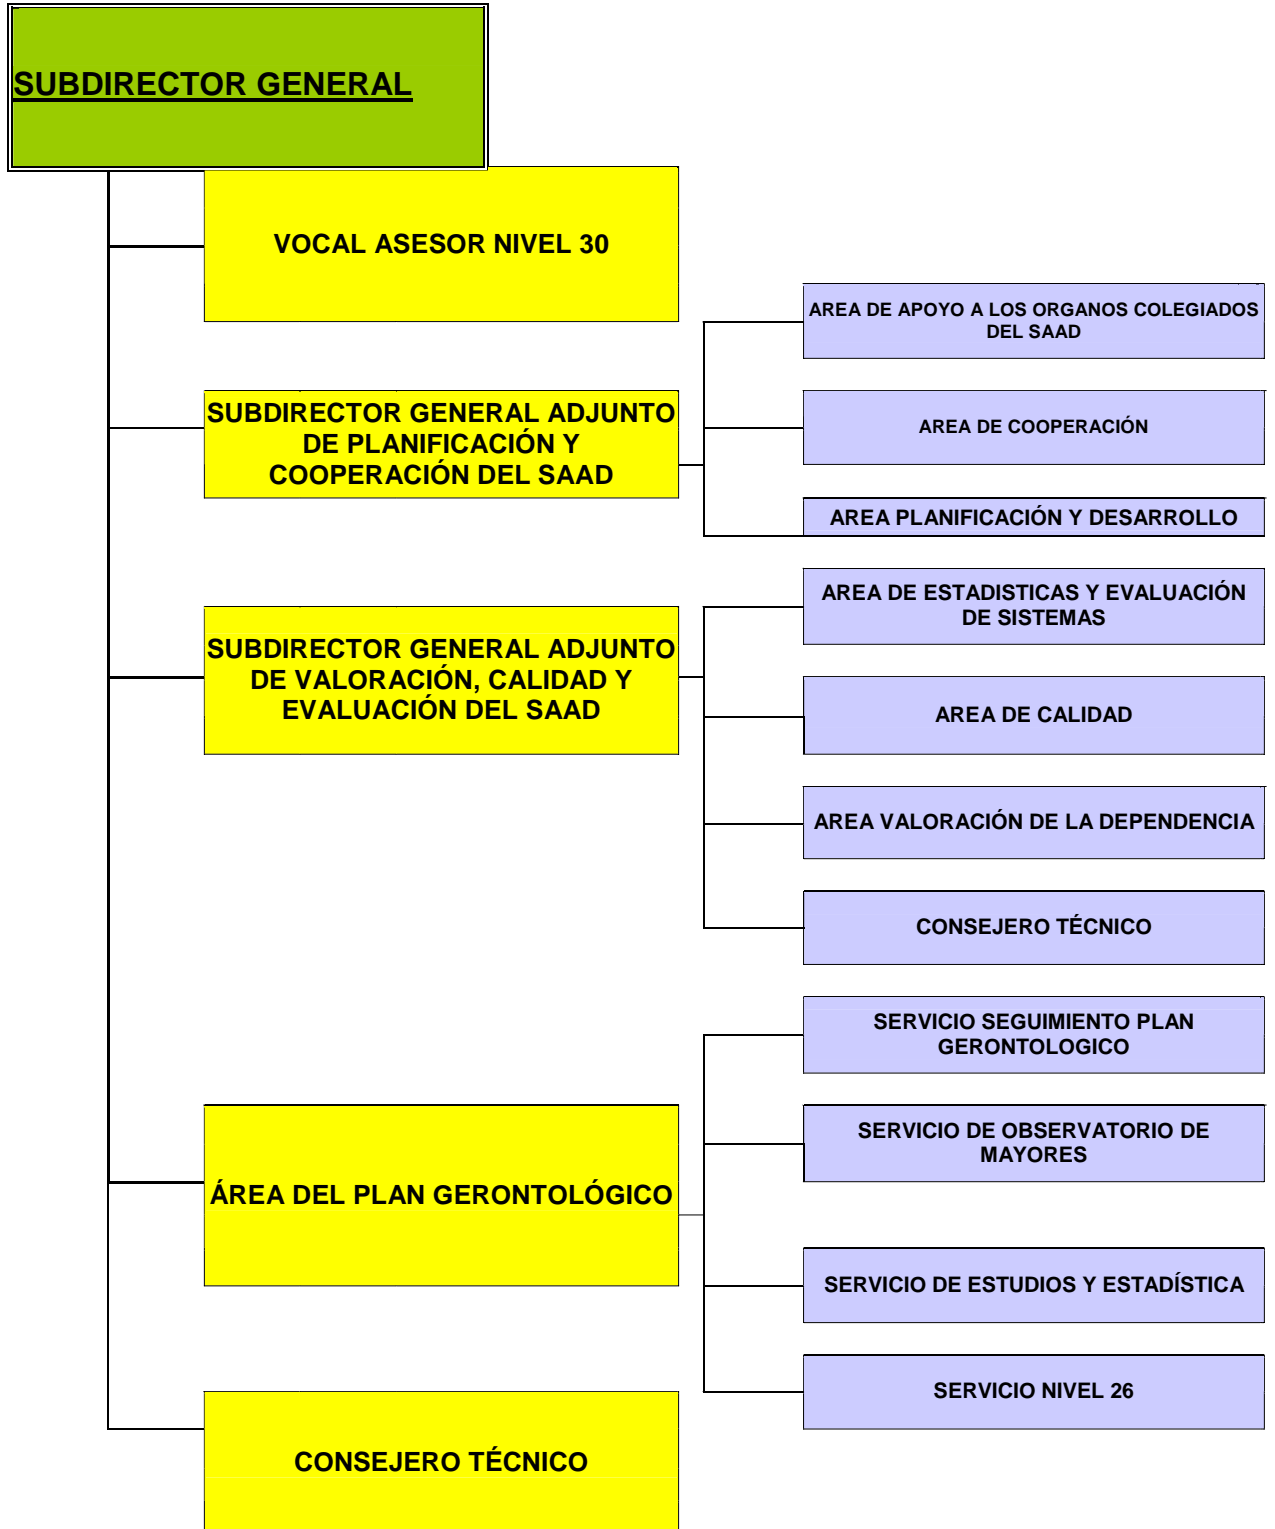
SUBDIRECTOR GENERAL

VOCAL ASESOR NIVEL 30

SUBDIRECTOR GENERAL ADJUNTO DE PLANIFICACIÓN Y COOPERACIÓN DEL SAAD

AREA DE APOYO A LOS ORGANOS COLEGIADOS DEL SAAD

AREA DE COOPERACIÓN

AREA PLANIFICACIÓN Y DESARROLLO

SUBDIRECTOR GENERAL ADJUNTO DE VALORACIÓN, CALIDAD Y EVALUACIÓN DEL SAAD

AREA DE ESTADISTICAS Y EVALUACIÓN DE SISTEMAS

AREA DE CALIDAD

AREA VALORACIÓN DE LA DEPENDENCIA

CONSEJERO TÉCNICO

ÁREA DEL PLAN GERONTOLÓGICO

SERVICIO SEGUIMIENTO PLAN GERONTOLOGICO

SERVICIO DE OBSERVATORIO DE MAYORES

SERVICIO DE ESTUDIOS Y ESTADÍSTICA

SERVICIO NIVEL 26

CONSEJERO TÉCNICO